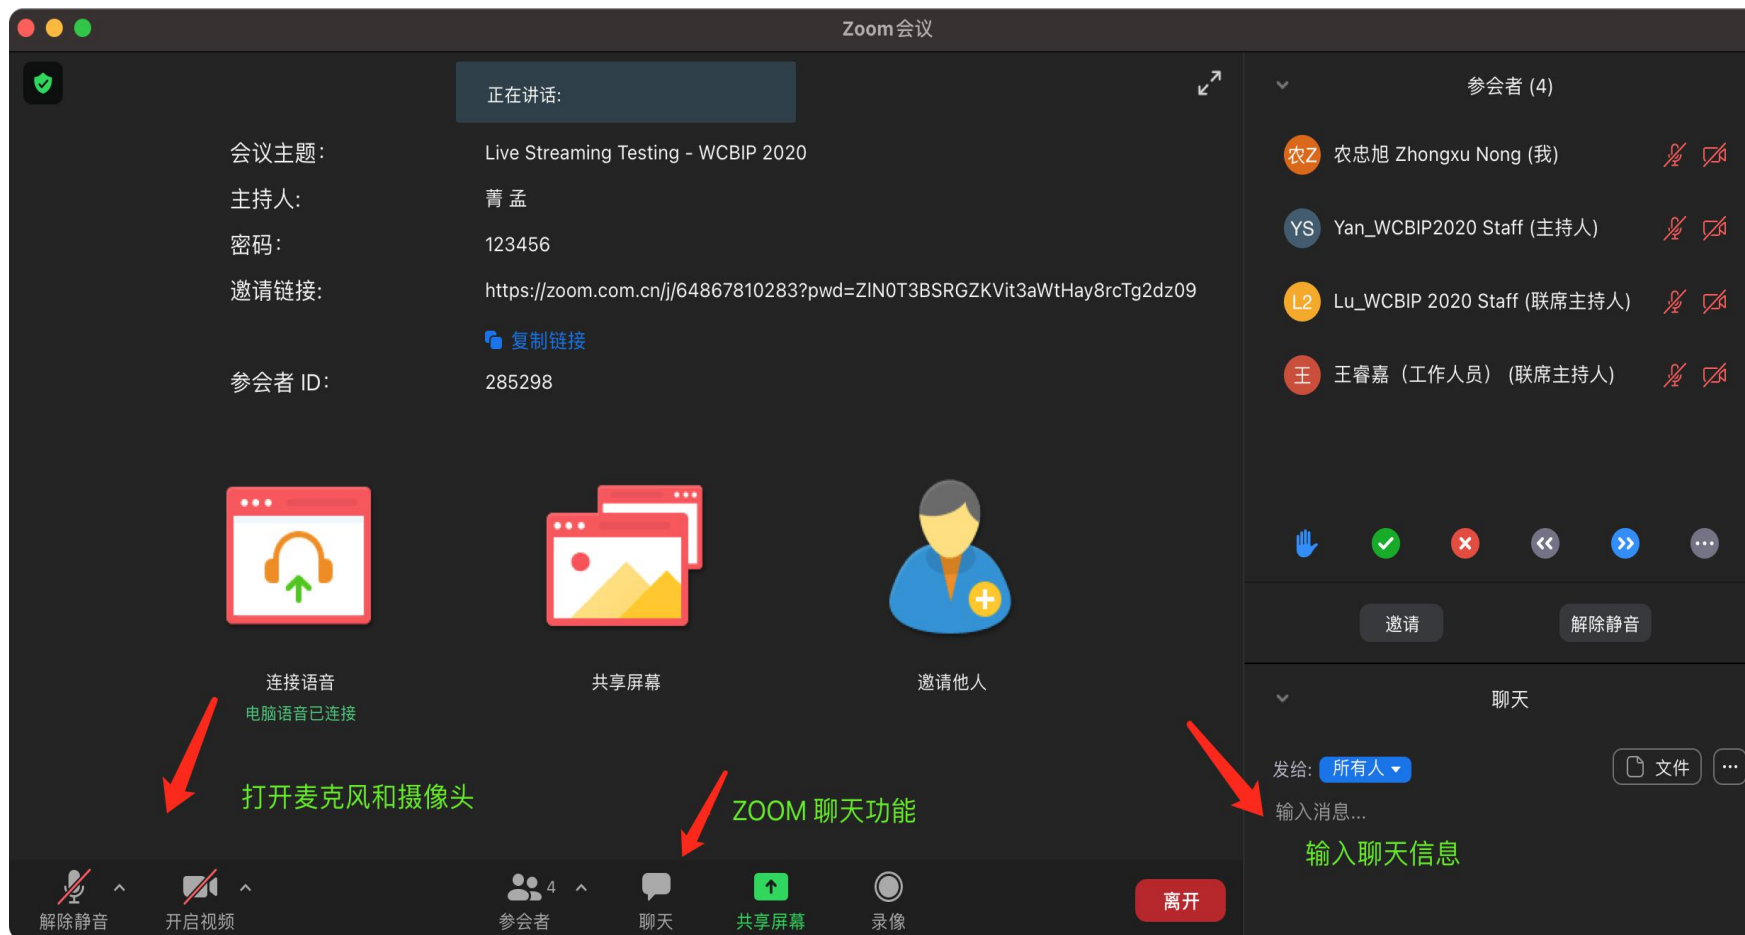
Zoom会议

正在讲话:

会议主题: Live Streaming Testing - WCBIP 2020
主持人: 菁 孟
密码: 123456
邀请链接: https://zoom.com.cn/j/64867810283?pwd=ZlN0T3BSRGZKVit3aWtHay8rcTg2dz09
复制链接
参会者 ID: 285298

连接语音
电脑语音已连接

共享屏幕

邀请他人

打开麦克风和摄像头

ZOOM 聊天功能

解除静音
开启视频
4
参会者
聊天
共享屏幕
录像
离开

参会者 (4)

农Z 农忠旭 Zhongxu Nong (我)
YS Yan_WCBIP2020 Staff (主持人)
L2 Lu_WCBIP 2020 Staff (联席主持人)
王 王睿嘉（工作人员）(联席主持人)

邀请
解除静音

聊天

发给: 所有人
文件
...
输入消息...

输入聊天信息